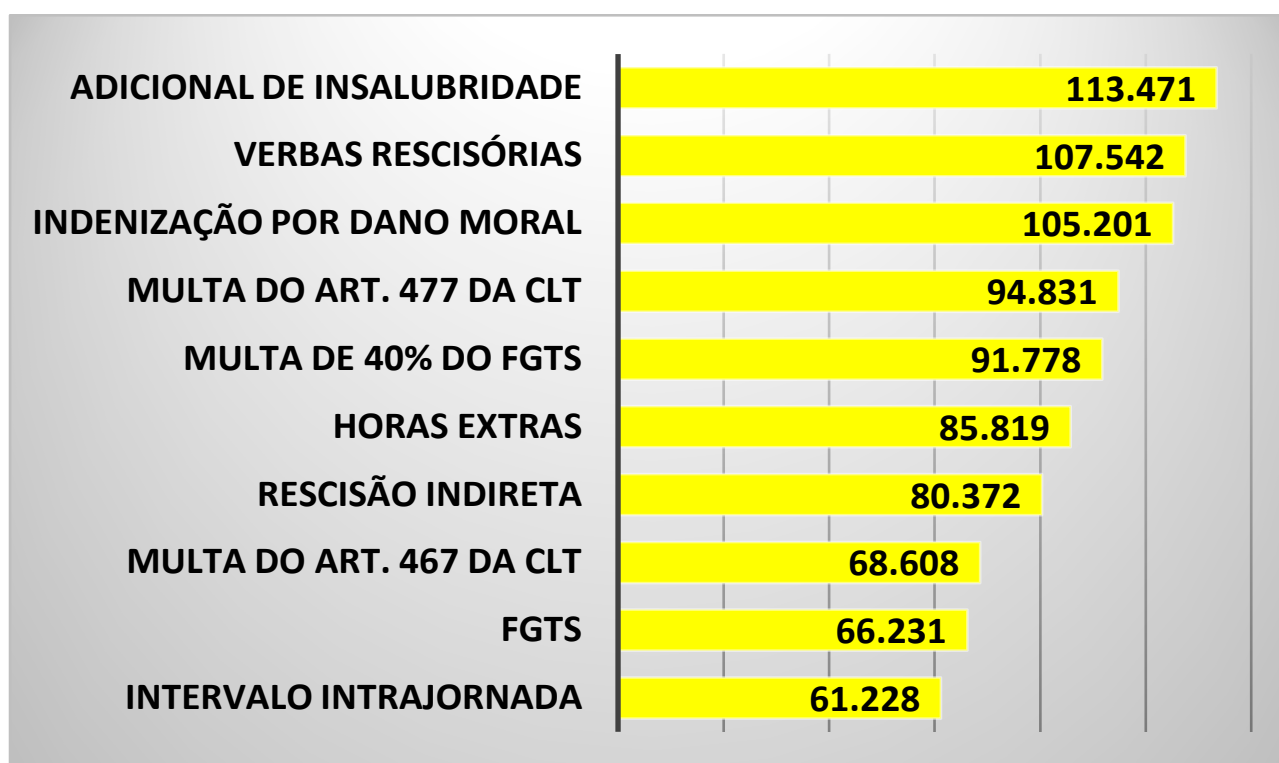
ADICIONAL DE INSALUBRIDADE 113.471
VERBAS RESCISÓRIAS 107.542
INDENIZAÇÃO POR DANO MORAL 105.201
MULTA DO ART. 477 DA CLT 94.831
MULTA DE 40% DO FGTS 91.778
HORAS EXTRAS 85.819
RESCISÃO INDIRETA 80.372
MULTA DO ART. 467 DA CLT 68.608
FGTS 66.231
INTERVALO INTRAJORNADA 61.228